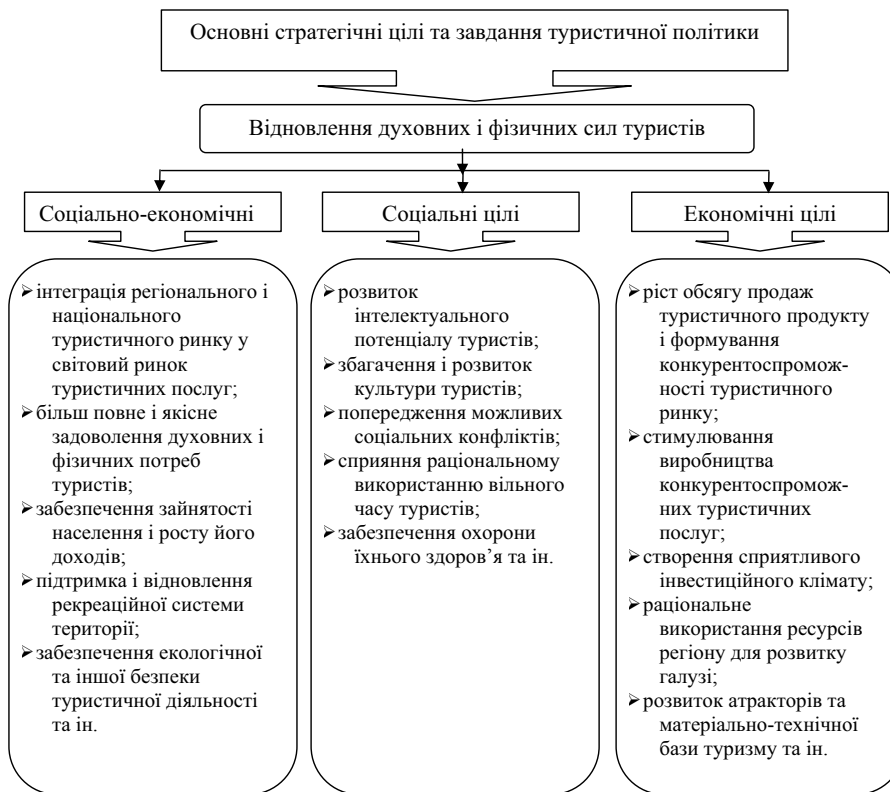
Основні стратегічні цілі та завдання туристичної політики

Відновлення духовних і фізичних сил туристів

Соціально-економічні

Соціальні цілі

Економічні цілі

- інтеграція регіонального і національного туристичного ринку у світовий ринок туристичних послуг;
- більш повне і якісне задоволення духовних і фізичних потреб туристів;
- забезпечення зайнятості населення і росту його доходів;
- підтримка і відновлення рекреаційної системи території;
- забезпечення екологічної та іншої безпеки туристичної діяльності та ін.

- розвиток інтелектуального потенціалу туристів;
- збагачення і розвиток культури туристів;
- попередження можливих соціальних конфліктів;
- сприяння раціональному використанню вільного часу туристів;
- забезпечення охорони їхнього здоров'я та ін.

- ріст обсягу продаж туристичного продукту і формування конкурентоспроможності туристичного ринку;
- стимулювання виробництва конкурентоспроможних туристичних послуг;
- створення сприятливого інвестиційного клімату;
- раціональне використання ресурсів регіону для розвитку галузі;
- розвиток атракторів та матеріально-технічної бази туризму та ін.